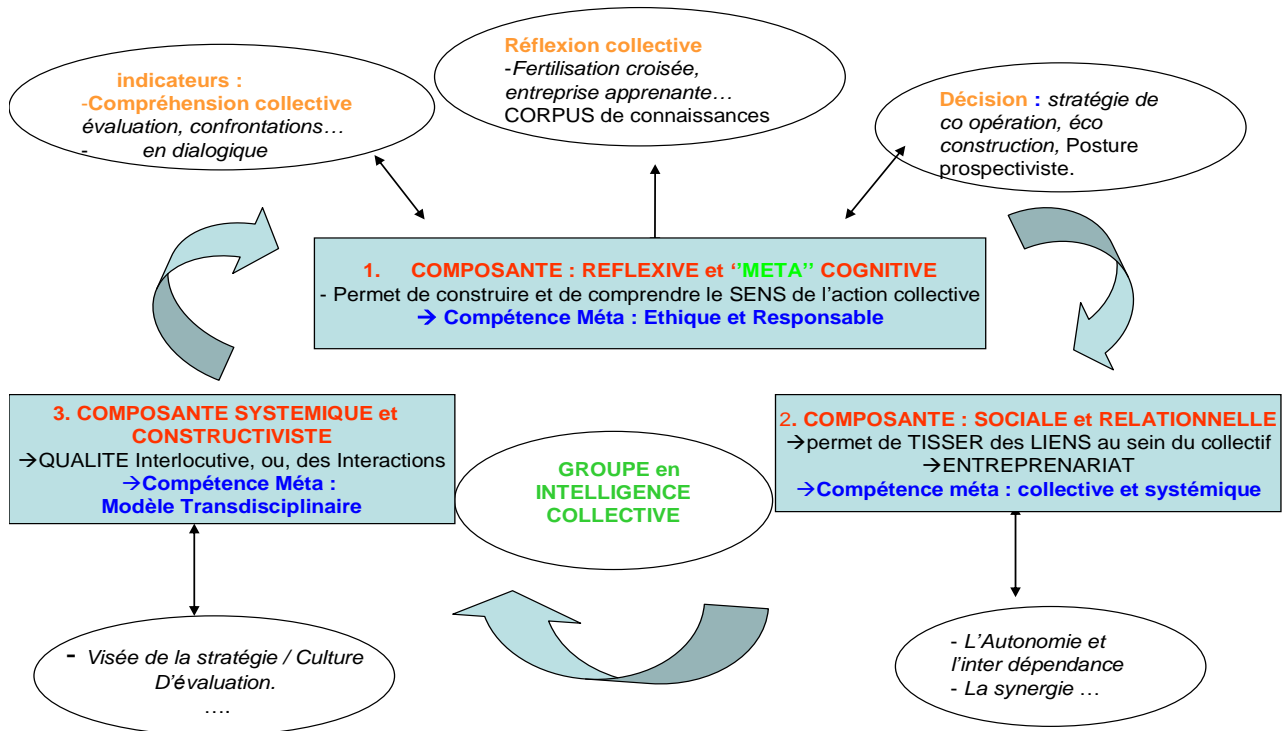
indicateurs :
-Compréhension collective
évaluation, confrontations…
- en dialogique

Réflexion collective
-Fertilisation croisée, entreprise apprenante…
CORPUS de connaissances

Décision : stratégie de co opération, éco construction, Posture prospectiviste.

1. COMPOSANTE : REFLEXIVE et ''META'' COGNITIVE
- Permet de construire et de comprendre le SENS de l'action collective
→ Compétence Méta : Ethique et Responsable

3. COMPOSANTE SYSTEMIQUE et CONSTRUCTIVISTE
→QUALITE Interlocutive, ou, des Interactions
→Compétence Méta : Modèle Transdisciplinaire

GROUPE en INTELLIGENCE COLLECTIVE

2. COMPOSANTE : SOCIALE et RELATIONNELLE
→permet de TISSER des LIENS au sein du collectif
→ENTREPRENARIAT
→Compétence méta : collective et systémique

- Visée de la stratégie / Culture D'évaluation.
….

- L'Autonomie et l'inter dépendance
- La synergie …